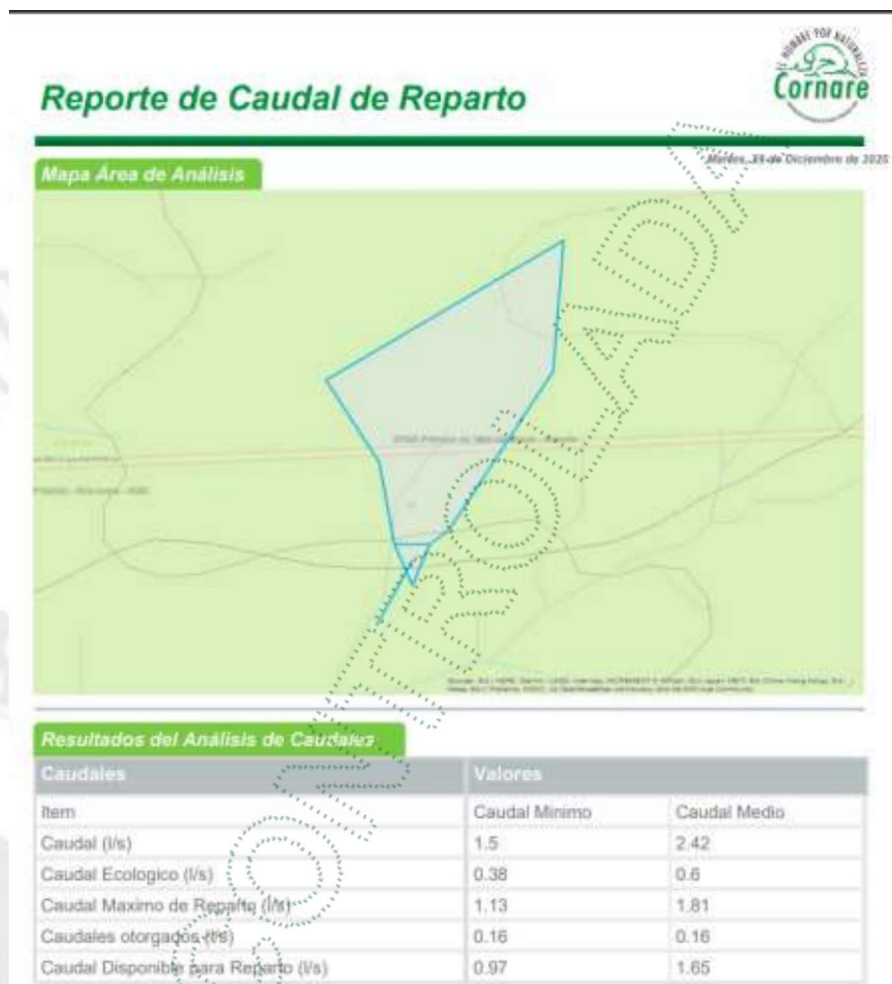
Reporte de Caudal de Reparto

Cornare

Mapa Área de Análisis

Martes, 29 de Diciembre de 2020

CONTROLADA

Resultados del Análisis de Caudales

| Caudales | Valores | |
|---|---|---|
| Item | Caudal Minimo | Caudal Medio |
| Caudal (l/s) | 1.5 | 2.42 |
| Caudal Ecologico (l/s) | 0.38 | 0.6 |
| Caudal Maximo de Reparto (l/s) | 1.13 | 1.81 |
| Caudales otorgados (l/s) | 0.16 | 0.16 |
| Caudal Disponible para Reparto (l/s) | 0.97 | 1.65 |